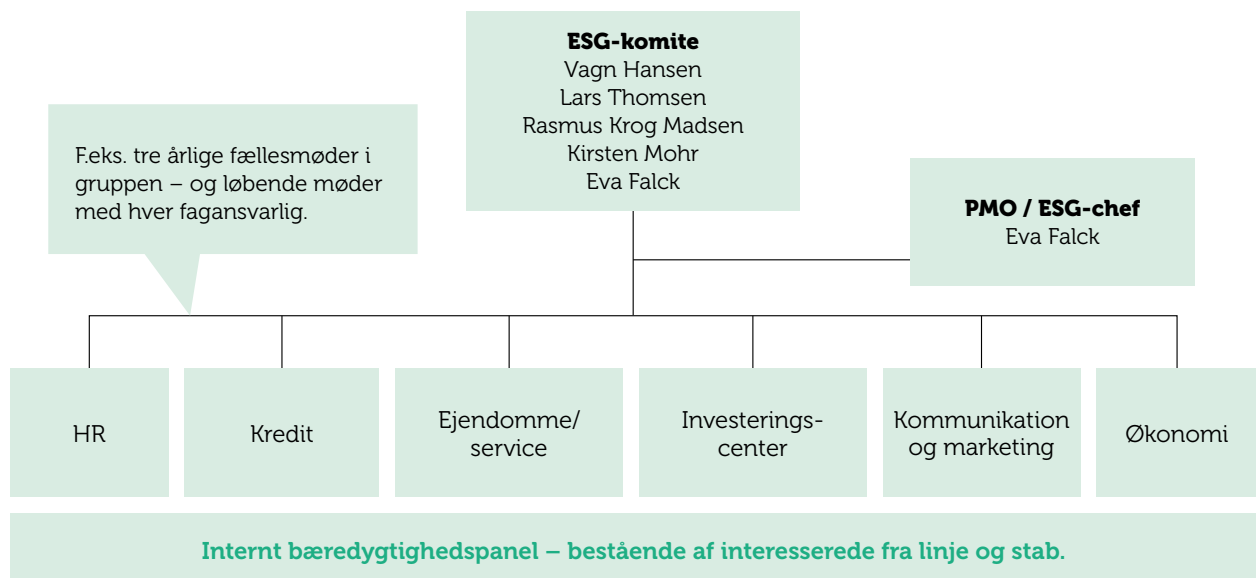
ESG-komite
Vagn Hansen
Lars Thomsen
Rasmus Krog Madsen
Kirsten Mohr
Eva Falck

F.eks. tre årlige fællesmøder i gruppen – og løbende møder med hver fagansvarlig.

PMO / ESG-chef
Eva Falck

HR

Kredit

Ejendomme/ service

Investerings-center

Kommunikation og marketing

Økonomi

Internt bæredygtighedspanel – bestående af interesserede fra linje og stab.